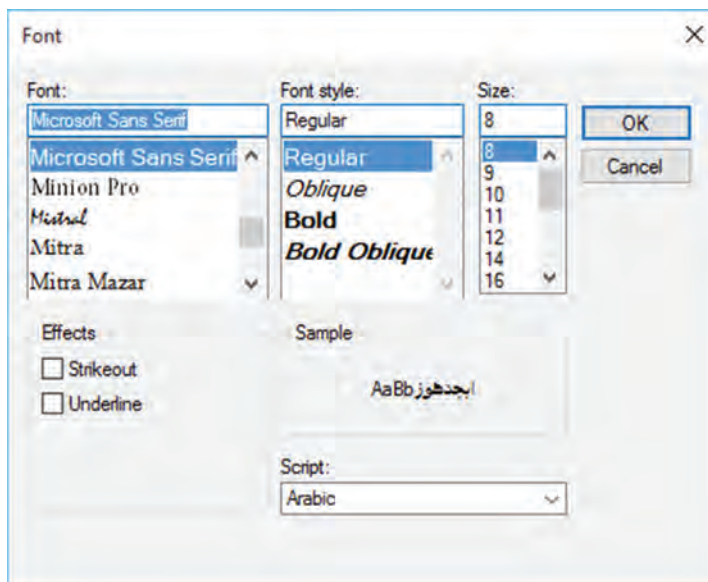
Font

Font:
Microsoft Sans Serif
Microsoft Sans Serif
Minion Pro
Mistral
Mitra
Mitra Mazar

Font style:
Regular
Regular
Oblique
Bold
Bold Oblique

Size:
8
8
9
10
11
12
14
16

OK
Cancel

Effects
Strikeout
Underline

Sample
AaBbابجدهوز

Script:
Arabic